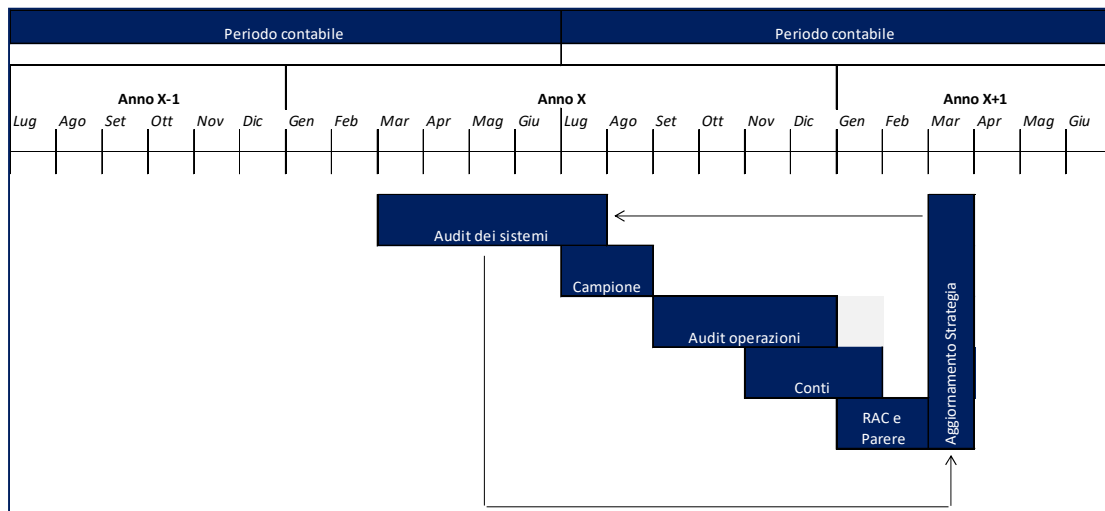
Periodo contabile

Periodo contabile

Anno X-1

Anno X

Anno X+1

| Lug | Ago | Set | Ott | Nov | Dic | Gen | Feb | Mar | Apr | Mag | Giu | Lug | Ago | Set | Ott | Nov | Dic | Gen | Feb | Mar | Apr | Mag | Giu |
|---|---|---|---|---|---|---|---|---|---|---|---|---|---|---|---|---|---|---|---|---|---|---|---|

Audit dei sistemi

Campione

Audit operazioni

Conti

RAC e Parere

Aggiornamento Strategia